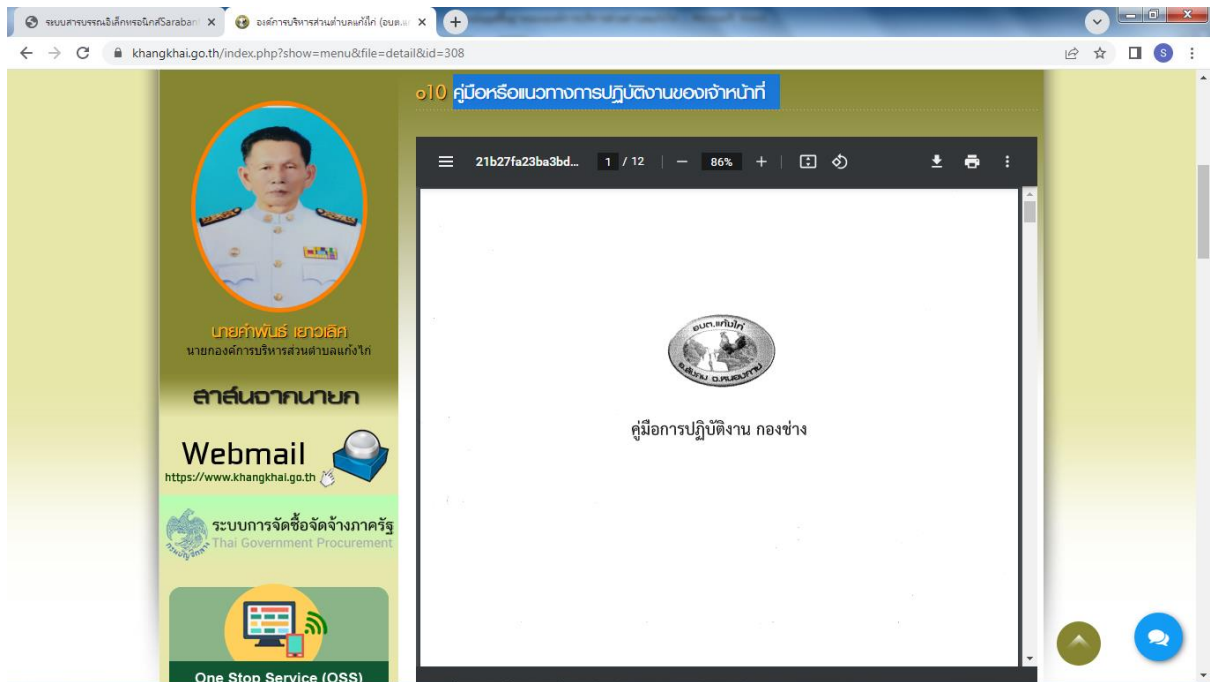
ระบบสารบรรณอิเล็กทรอนิกส์Saraban ×
องค์การบริหารส่วนตำบลแก้งไก่ (อบต.แ ×
+

khangkhai.go.th/index.php?show=menu&file=detail&id=308

o10 คู่มือหรือแนวทางการปฏิบัติงานของเจ้าหน้าที่

นายคำพันธ์ เยาวเลิศ
นายกองค์การบริหารส่วนตำบลแก้งไก่

สาส์นจากนายก

Webmail
https://www.khangkhai.go.th

ระบบการจัดซื้อจัดจ้างภาครัฐ
Thai Government Procurement

One Stop Service (OSS)

21b27fa23ba3bd... 1 / 12 — 86% +

อบต.แก้งไก่
อ.สังคม จ.หนองคาย

คู่มือการปฏิบัติงาน กองช่าง